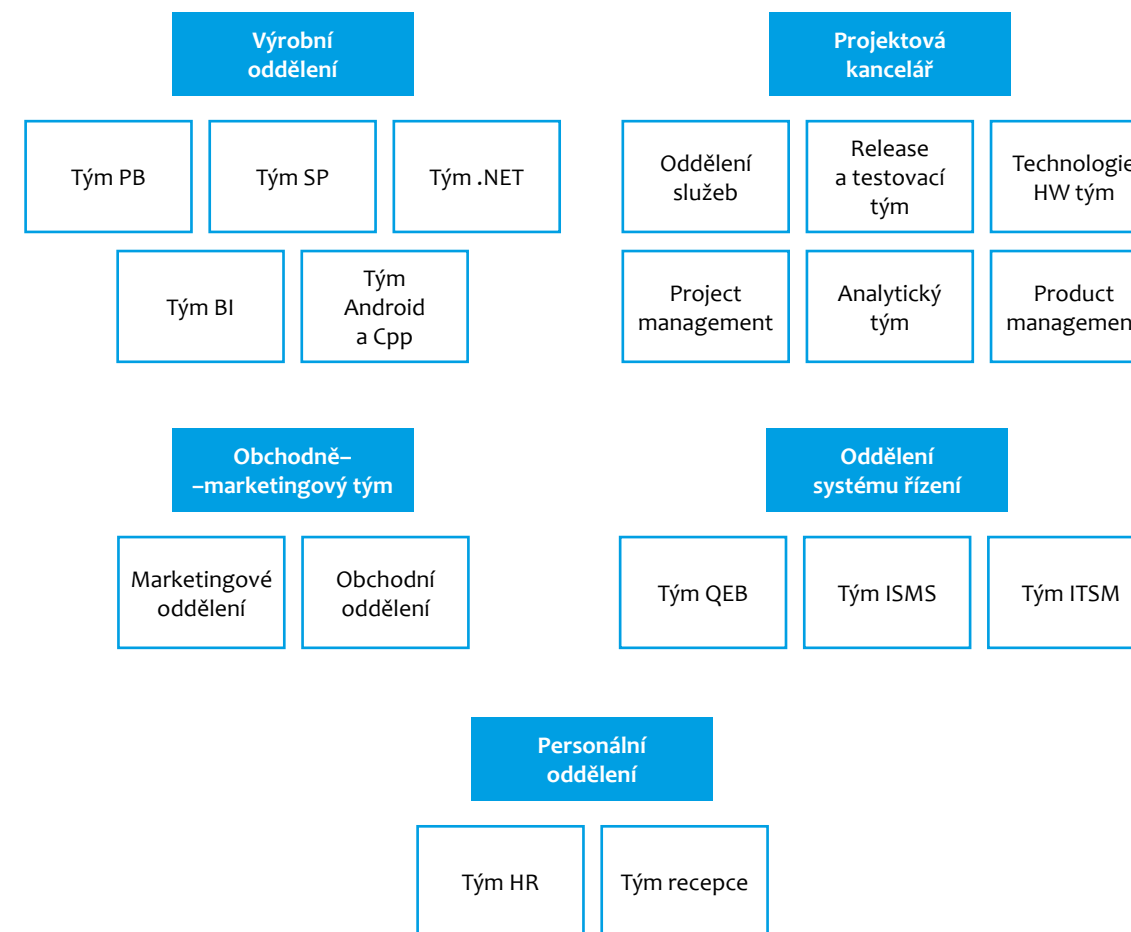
Výrobní oddělení

Tým PB

Tým SP

Tým .NET

Tým BI

Tým Android a Cpp

Projektová kancelář

Oddělení služeb

Release a testovací tým

Technologie HW tým

Project management

Analytický tým

Product managemen

Obchodně– –marketingový tým

Marketingové oddělení

Obchodní oddělení

Oddělení systému řízení

Tým QEB

Tým ISMS

Tým ITSM

Personální oddělení

Tým HR

Tým recepce